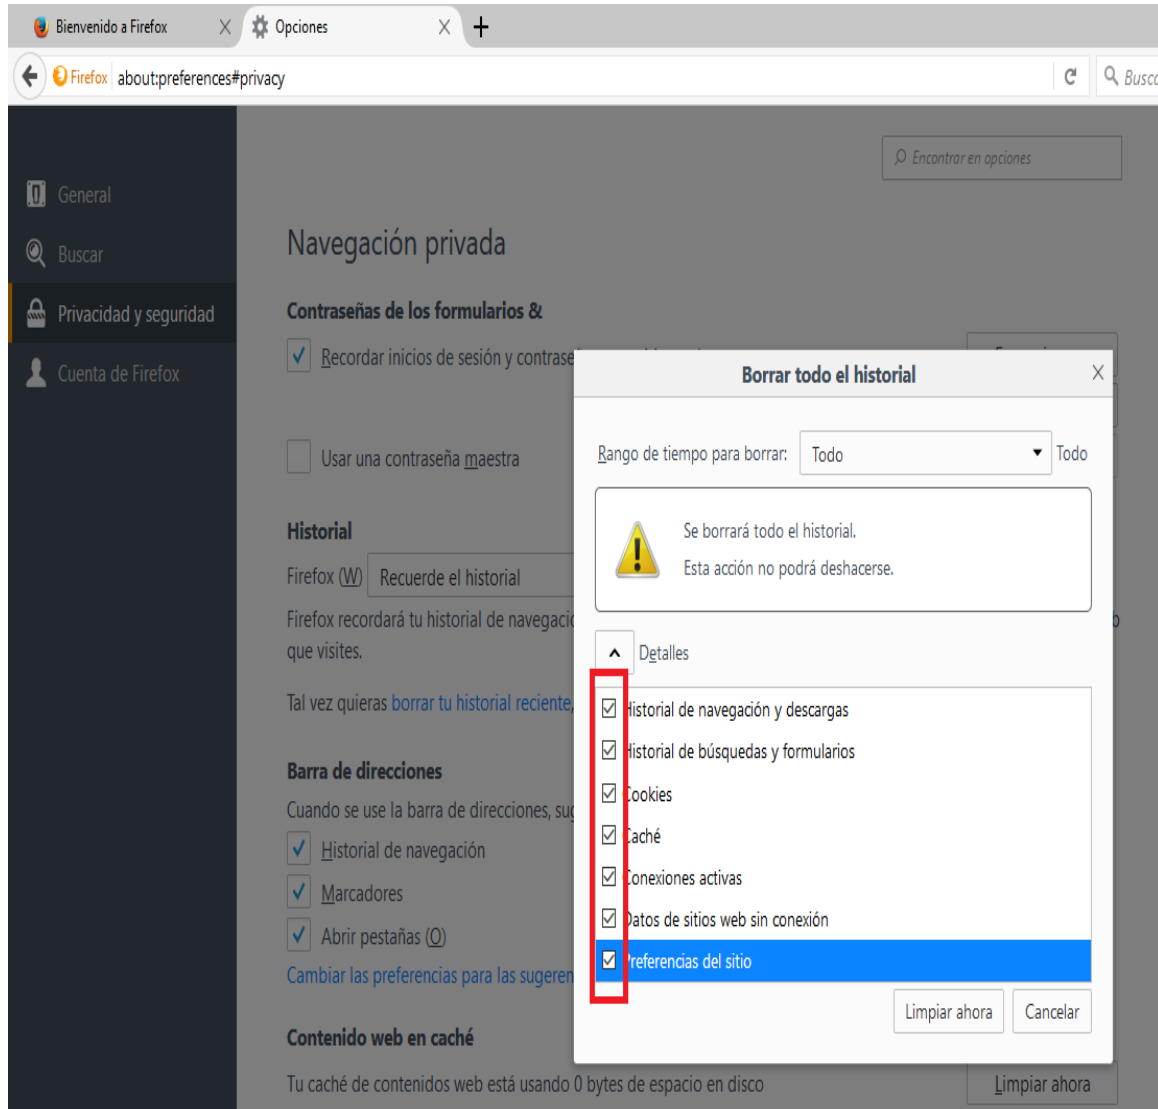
Bienvenido a Firefox
Opciones
Firefox about:preferences#privacy
Busc

Encontrar en opciones

General
Buscar
Privacidad y seguridad
Cuenta de Firefox

Navegación privada

Contraseñas de los formularios &

Recordar inicios de sesión y contrase

Usar una contraseña maestra

Historial

Firefox (W) Recuerde el historial

Firefox recordará tu historial de navegaci
que visites.

Tal vez quieras borrar tu historial reciente,

Barra de direcciones

Cuando se use la barra de direcciones, su

Historial de navegación
Marcadores
Abrir pestañas (O)

Cambiar las preferencias para las sugeren

Contenido web en caché

Tu caché de contenidos web está usando 0 bytes de espacio en disco

Limpiar ahora

Borrar todo el historial

Rango de tiempo para borrar: Todo

Todo

Se borrará todo el historial.
Esta acción no podrá deshacerse.

Detalles

istorial de navegación y descargas
istorial de búsquedas y formularios
ookies
aché
onexiones activas
atos de sitios web sin conexión
referencias del sitio

Limpiar ahora
Cancelar